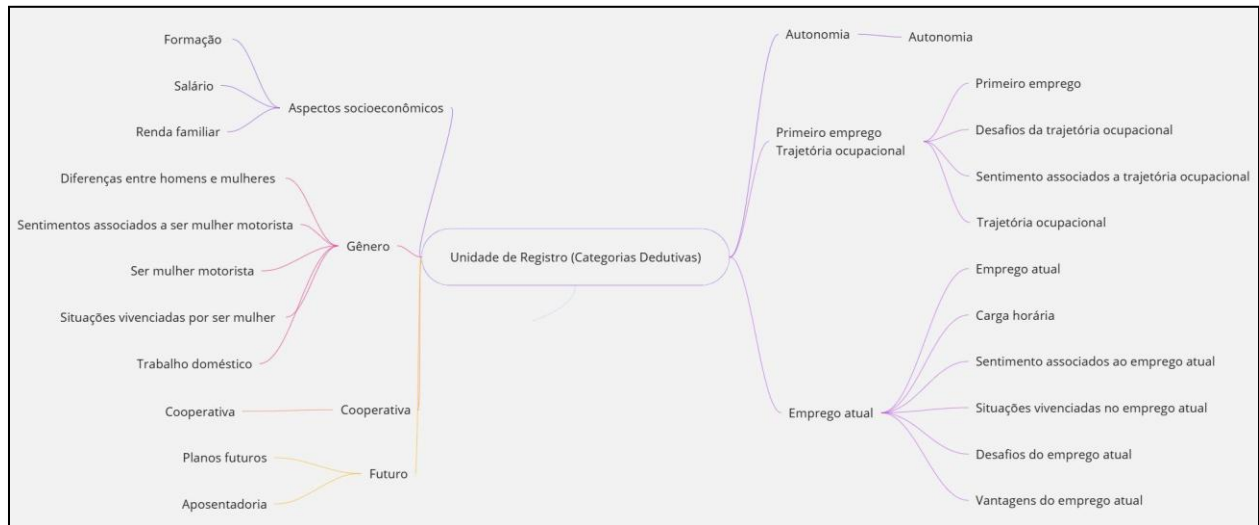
Unidade de Registro (Categorias Dedutivas)

Aspectos socioeconômicos
Formação
Salário
Renda familiar

Gênero
Diferenças entre homens e mulheres
Sentimentos associados a ser mulher motorista
Ser mulher motorista
Situações vivenciadas por ser mulher
Trabalho doméstico

Cooperativa
Cooperativa

Futuro
Planos futuros
Aposentadoria

Autonomia
Autonomia

Primeiro emprego
Trajetória ocupacional
Primeiro emprego
Desafios da trajetória ocupacional
Sentimento associados a trajetória ocupacional
Trajetória ocupacional

Emprego atual
Emprego atual
Carga horária
Sentimento associados ao emprego atual
Situações vivenciadas no emprego atual
Desafios do emprego atual
Vantagens do emprego atual